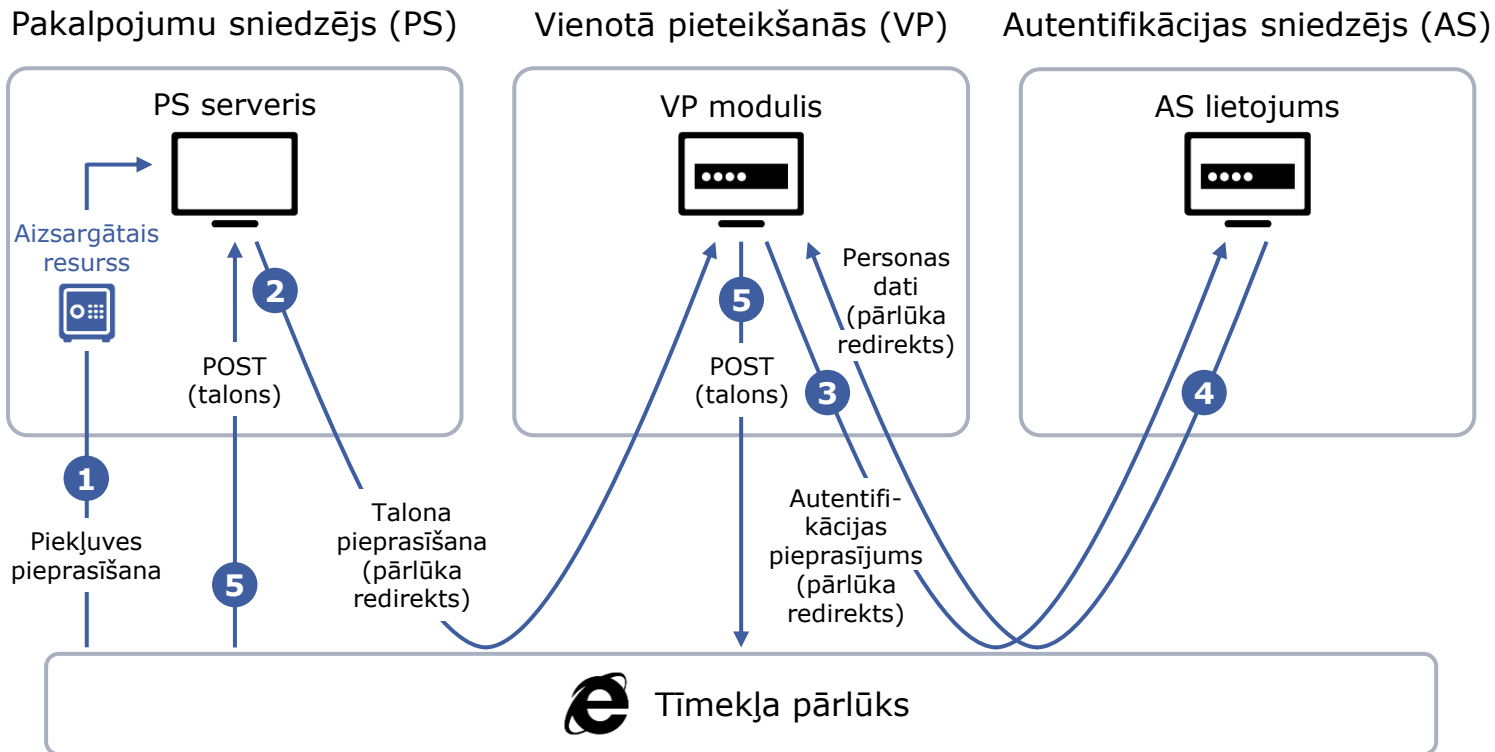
Pakalpojumu sniedzējs (PS)

Vienotā pieteikšanās (VP)

Autentifikācijas sniedzējs (AS)

PS serveris

Aizsargātais resurss

2

POST (talons)

1

Piekļuves pieprasīšana

5

Talona pieprasīšana (pārlūka redirekts)

VP modulis

5

POST (talons)

Personas dati (pārlūka redirekts)

3

Autentifikācijas pieprasījums (pārlūka redirekts)

AS lietojums

4

Tīmekļa pārlūks